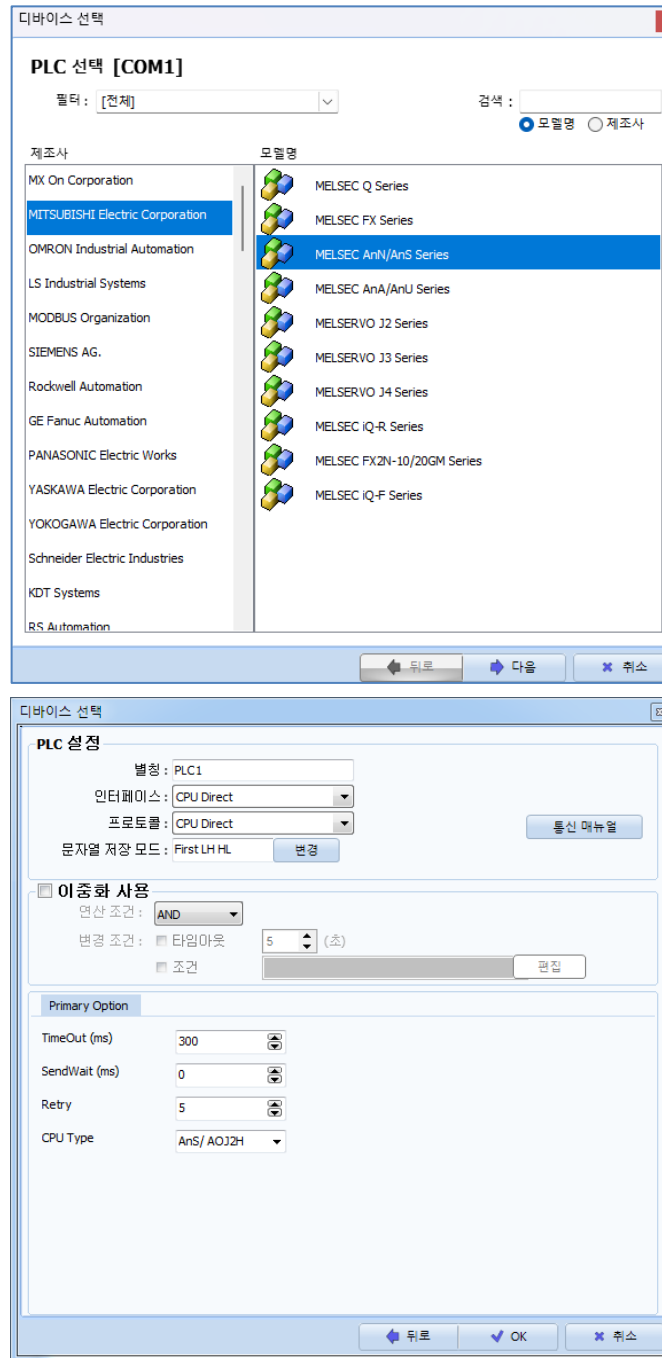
디바이스 선택

PLC 선택 [COM1]

필터 : [전체]

검색 :

모델명 제조사

제조사

MX On Corporation
MITSUBISHI Electric Corporation
OMRON Industrial Automation
LS Industrial Systems
MODBUS Organization
SIEMENS AG.
Rockwell Automation
GE Fanuc Automation
PANASONIC Electric Works
YASKAWA Electric Corporation
YOKOGAWA Electric Corporation
Schneider Electric Industries
KDT Systems
RS Automation

모델명

MELSEC Q Series
MELSEC FX Series
MELSEC AnN/AnS Series
MELSEC AnA/AnU Series
MELSERVO J2 Series
MELSERVO J3 Series
MELSERVO J4 Series
MELSEC iQ-R Series
MELSEC FX2N-10/20GM Series
MELSEC iQ-F Series

뒤로 다음 취소

디바이스 선택

PLC 설정

별칭 : PLC1
인터페이스 : CPU Direct
프로토콜 : CPU Direct
문자열 저장 모드 : First LH HL 변경

통신 매뉴얼

이중화 사용

연산 조건 : AND
변경 조건 : 타임아웃 5 (초)
조건 편집

Primary Option

TimeOut (ms) 300
SendWait (ms) 0
Retry 5
CPU Type AnS/ AOJ2H

뒤로 OK 취소